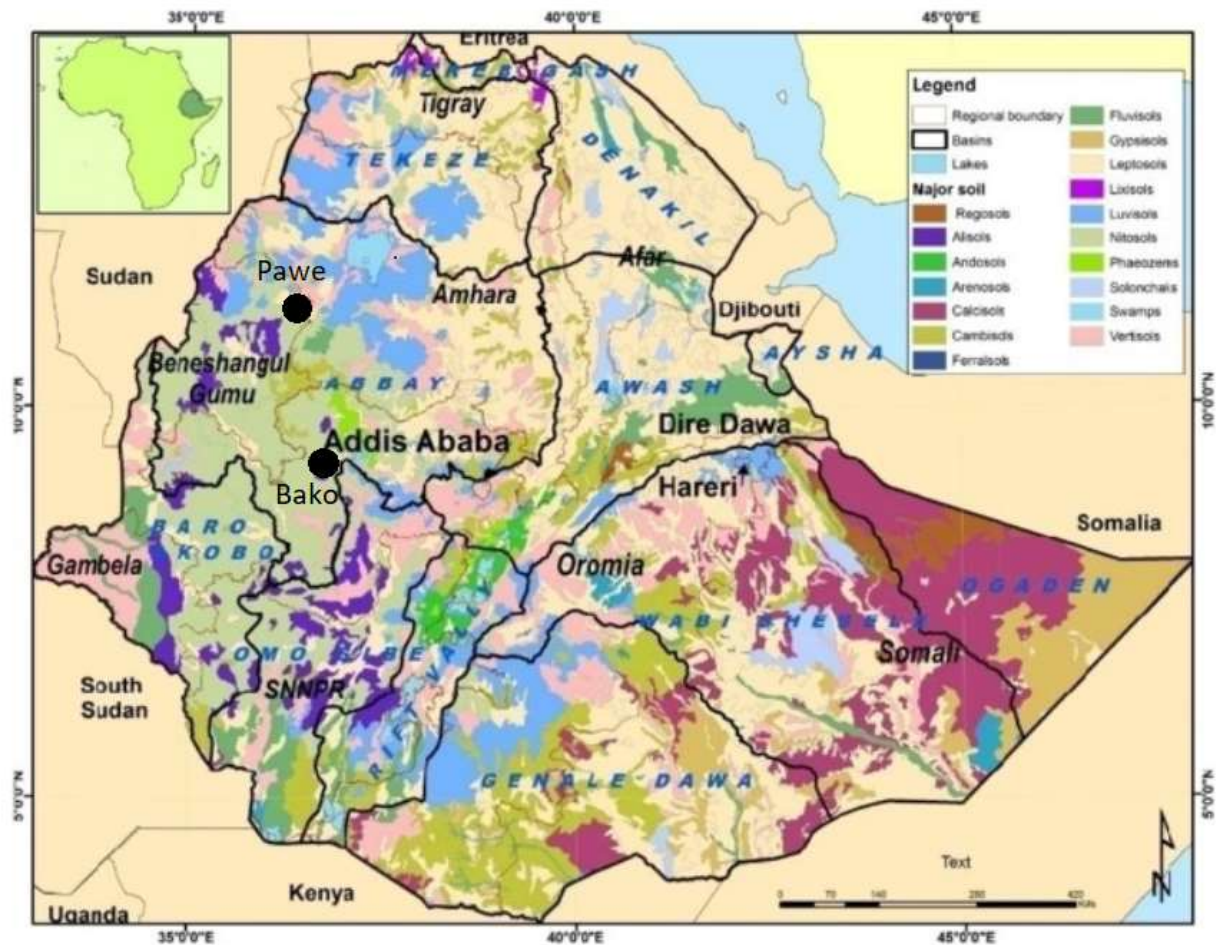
35°0'0"E
40°0'0"E
45°0'0"E

Eritrea
MEREB GASH
Tigray
TEKEZE
DENAKIL
Afar
Sudan
Pawe
Amhara
Djibouti
AYSHA
Beneshangul Gumu
ABBAY
AWASH
Dire Dawa
Addis Ababa
Bako
Hareri
Somalia
BARO AKOBO
Gambela
Oromia
OGADEN
WABI SHEBELE
Somali
OMO GIBE
RIFT VALLEY
South Sudan
SNNPR
GENALE DAWA
Kenya
Uganda
Text

10°0'0"N
5°0'0"N

Legend
Regional boundary
Basins
Lakes
Major soil
Regosols
Alisols
Andosols
Arenosols
Calcisols
Cambisols
Ferralsols
Fluvisols
Gypsisols
Leptosols
Lixisols
Luvisols
Nitosols
Phaeozems
Solonchaks
Swamps
Vertisols

0 70 140 280 420 KMs
N